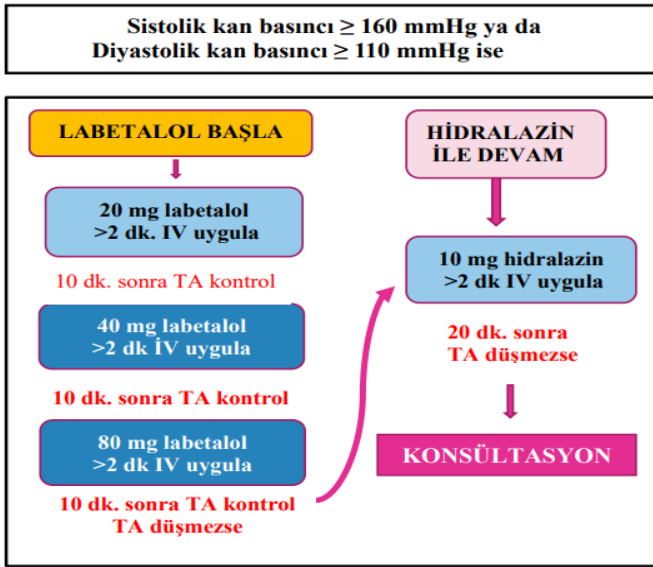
Sistolik kan basıncı ≥ 160 mmHg ya da
Diyastolik kan basıncı ≥ 110 mmHg ise

LABETALOL BAŞLA

20 mg labetalol
>2 dk. IV uygula

10 dk. sonra TA kontrol

40 mg labetalol
>2 dk İV uygula

10 dk. sonra TA kontrol

80 mg labetalol
>2 dk IV uygula

10 dk. sonra TA kontrol
TA düşmezse

HİDRALAZİN
İLE DEVAM

10 mg hidralazin
>2 dk IV uygula

20 dk. sonra
TA düşmezse

KONSÜLTASYON